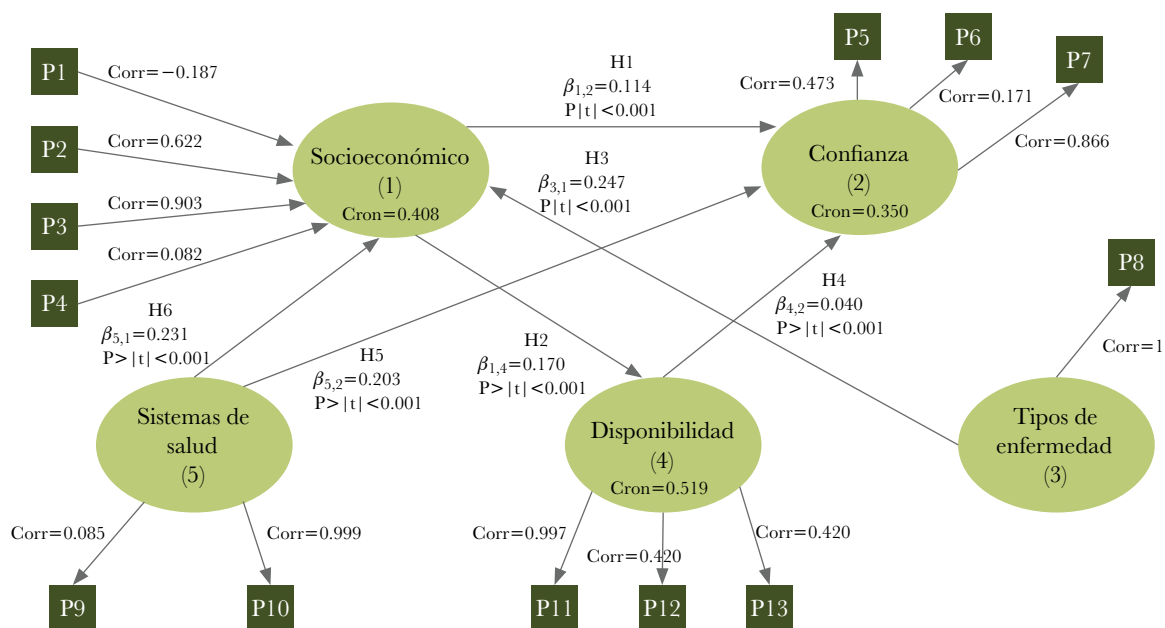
P5

P6

P7

P1 Corr=−0.187

P2 Corr=0.622

P3 Corr=0.903

P4 Corr=0.082

H1
$\beta_{1,2}$=0.114
P|t|<0.001

Corr=0.473

Corr=0.171

Corr=0.866

Socioeconómico
(1)
Cron=0.408

H3
$\beta_{3,1}$=0.247
P|t|<0.001

Confianza
(2)
Cron=0.350

P8

H4
$\beta_{4,2}$=0.040
P>|t|<0.001

Corr=1

H6
$\beta_{5,1}$=0.231
P>|t|<0.001

H5
$\beta_{5,2}$=0.203
P>|t|<0.001

H2
$\beta_{1,4}$=0.170
P>|t|<0.001

Sistemas de salud
(5)

Disponibilidad
(4)
Cron=0.519

Tipos de enfermedad
(3)

Corr=0.085

Corr=0.999

Corr=0.997

Corr=0.420

Corr=0.420

P9

P10

P11

P12

P13